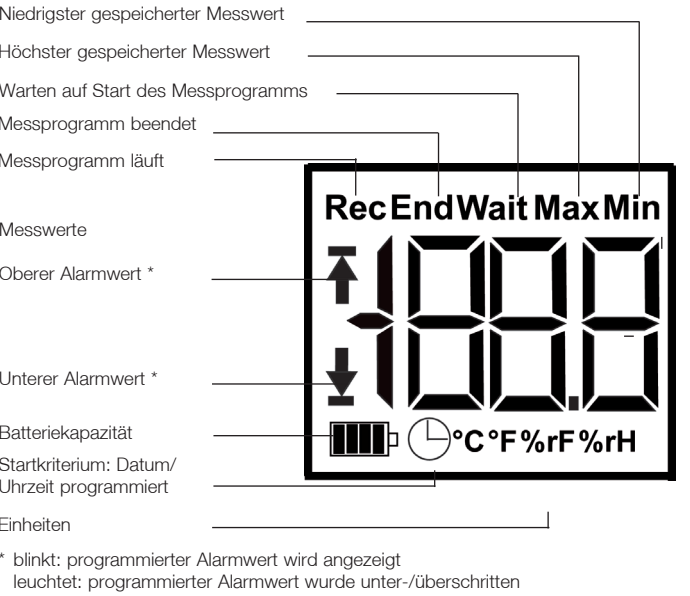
Niedrigster gespeicherter Messwert

Höchster gespeicherter Messwert

Warten auf Start des Messprogramms

Messprogramm beendet

Messprogramm läuft

Rec End Wait Max Min

Messwerte

Oberer Alarmwert *

Unterer Alarmwert *

Batteriekapazität

°C °F %rF %rH

Startkriterium: Datum/ Uhrzeit programmiert

Einheiten

* blinkt: programmierter Alarmwert wird angezeigt
leuchtet: programmierter Alarmwert wurde unter-/überschritten